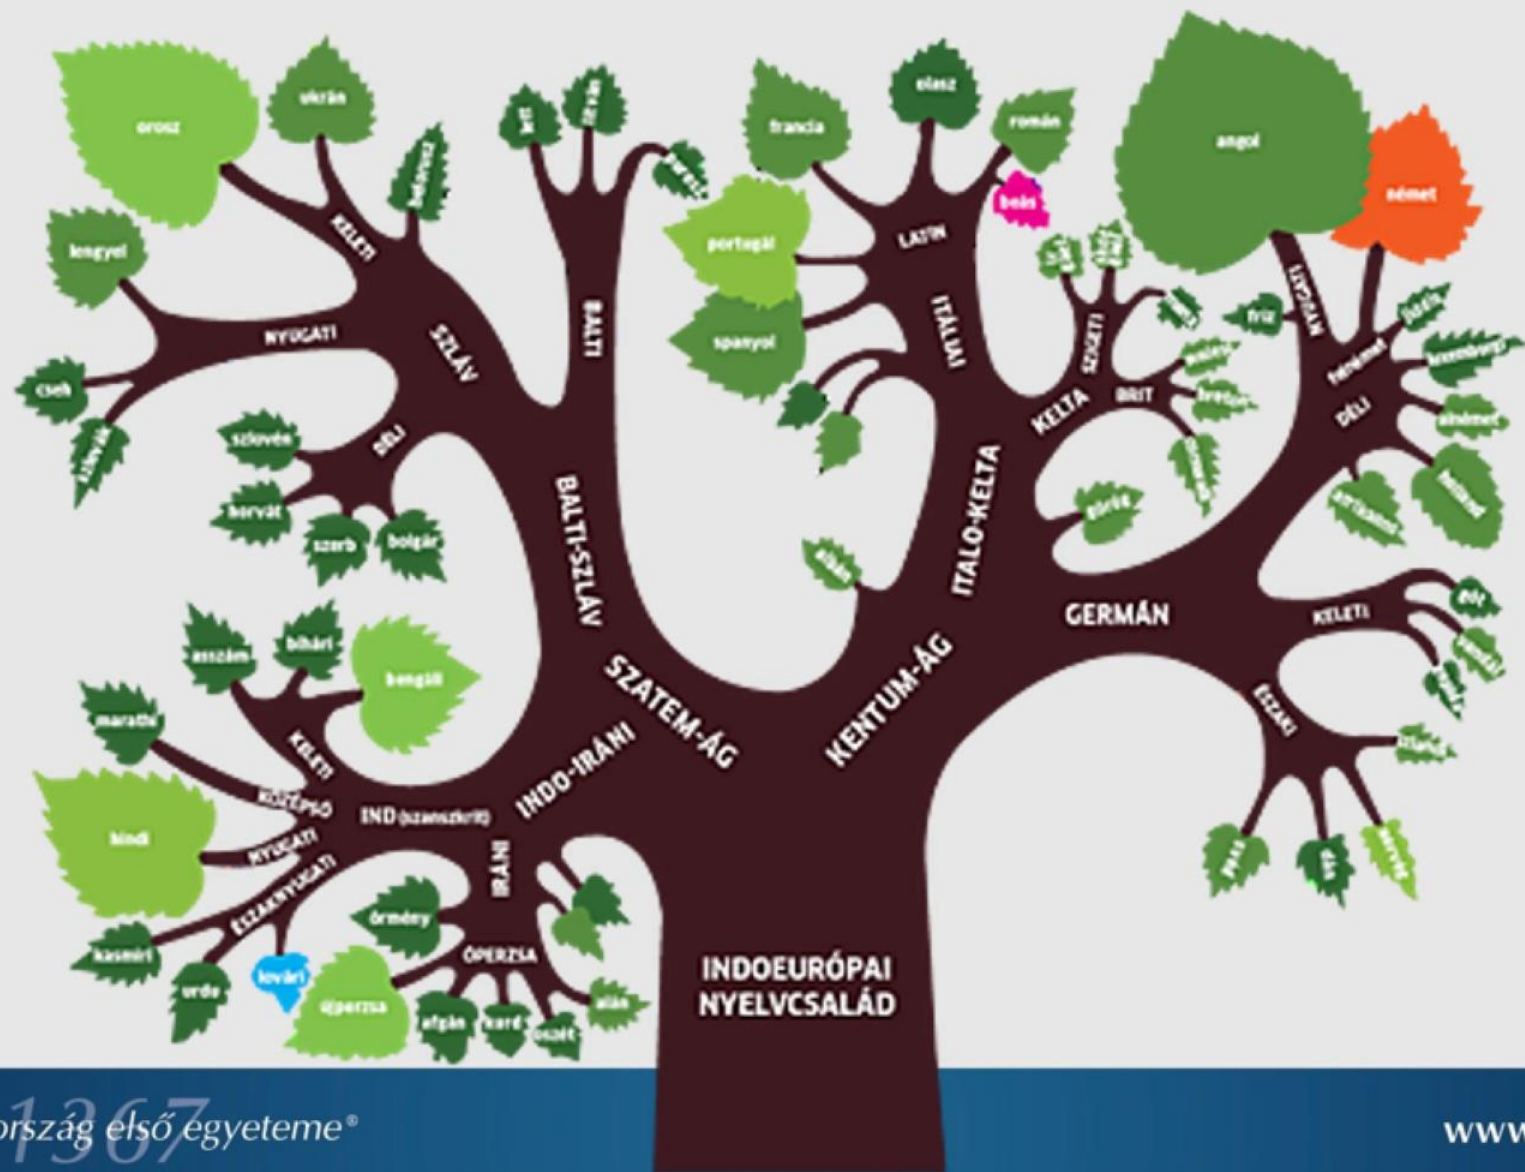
orosz
ukrán
fehérorosz
KELETI
lengyel
NYUGATI
SZLÁV
cseh
szlovák
szlovén
DÉLI
horvát
szerb
bolgár
litván
lett
BALTI
óporosz
BALTI-SZLÁV
francia
portugál
spanyol
olasz
román
beás
LATIN
ITÁLIAI
ITALO-KELTA
angol
német
NYUGATI
fríz
holland
flamand
DÉLI
jiddis
luxemburgi
afrikaans
KELTA
SZIGETI
BRIT
breton
gael
ír
walesi
gallok
GERMÁN
KELETI
gót
EGYÉB
ÉSZAKI
izlandi
norvég
dán
svéd
feröeri
SZATEM-ÁG
KENTUM-ÁG
asszámi
bihári
bengáli
marathi
KELETI
KÖZÉPSŐ
hindi
NYUGATI
IND (szanszkrit)
INDO-IRÁNI
IRÁNI
ÉSZAKNYUGATI
örmény
ÓPERZSA
kasmíri
lovári
urdu
újperzsa
afgán
kurd
oszét
alán
INDOEURÓPAI NYELVCSALÁD
1367
ország első egyeteme®
www